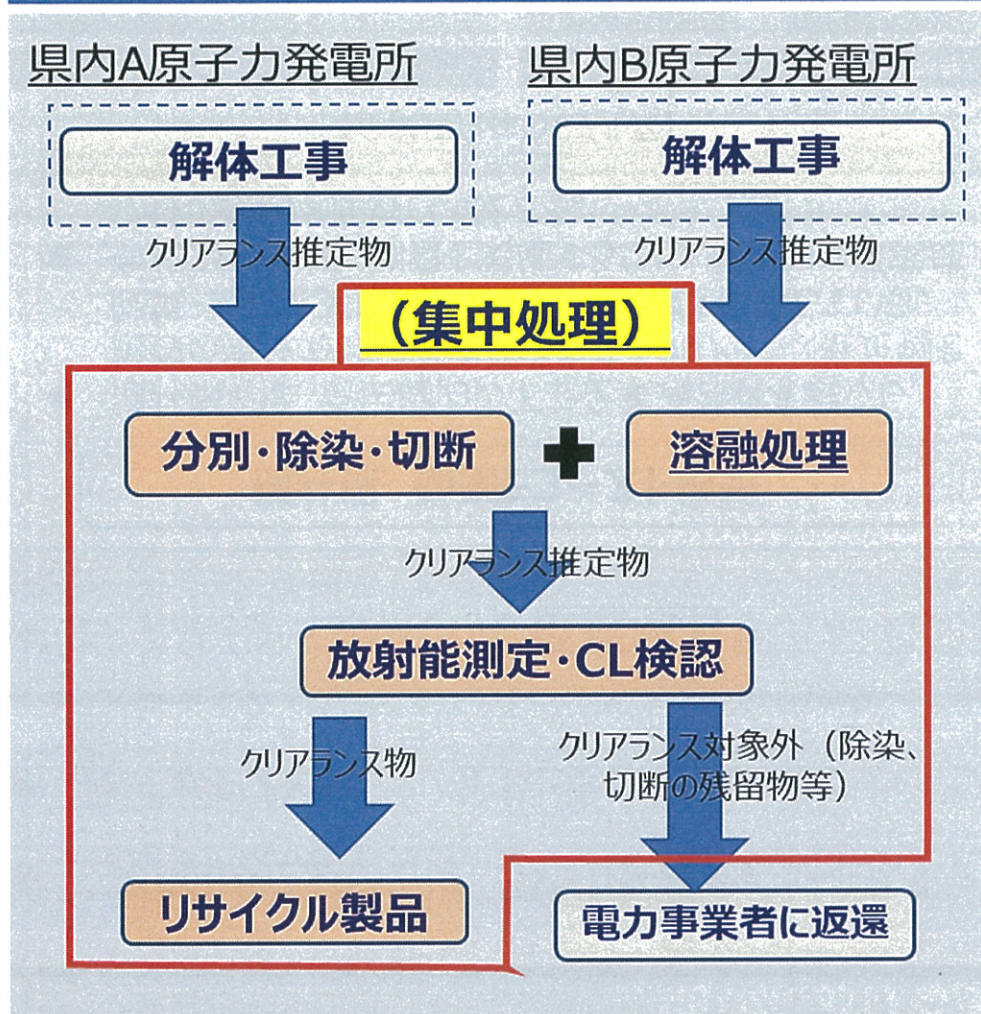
県内A原子力発電所

解体工事

クリアランス推定物

県内B原子力発電所

解体工事

クリアランス推定物

（集中処理）

分別・除染・切断

溶融処理

クリアランス推定物

放射能測定・CL検認

クリアランス物

クリアランス対象外（除染、切断の残留物等）

リサイクル製品

電力事業者に返還